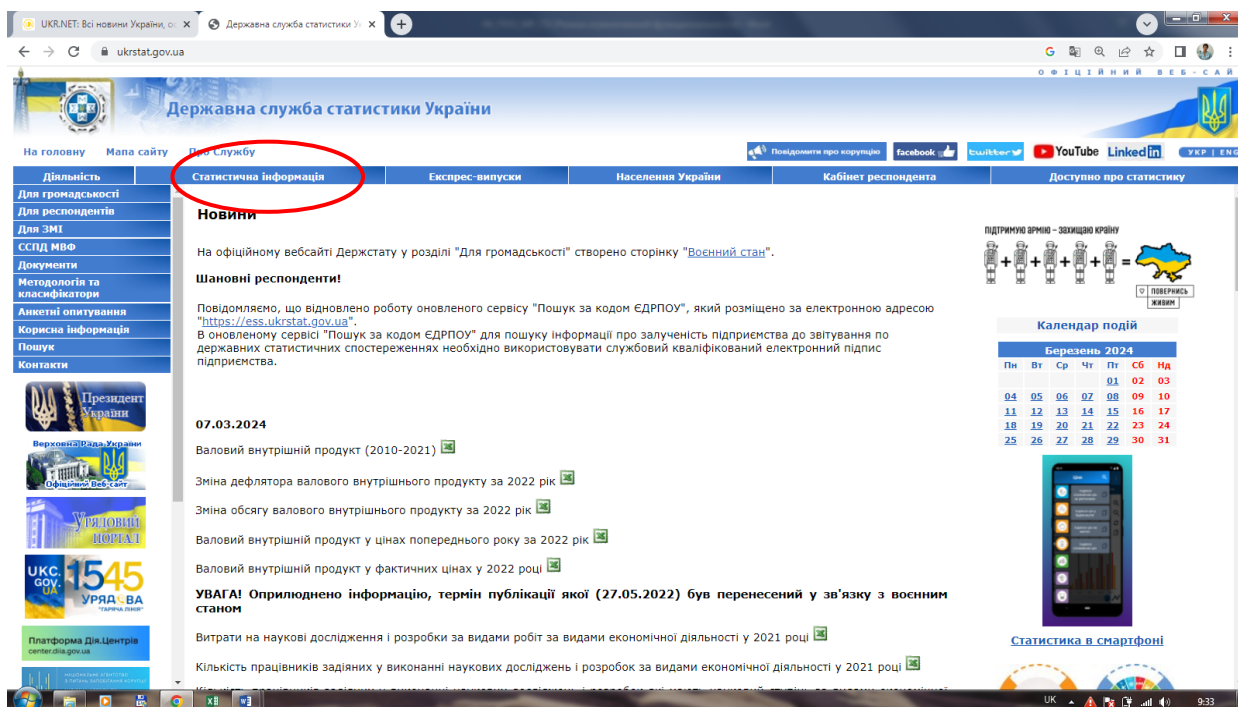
UKR.NET: Всі новини України, о
Державна служба статистики Ук
ukrstat.gov.ua
О Ф І Ц І Й Н И Й В Е Б - С А Й
Державна служба статистики України
На головну Мапа сайту Про Службу
Повідомити про корупцію facebook twitter YouTube LinkedIn УКР | ENG
Діяльність Статистична інформація Експрес-випуски Населення України Кабінет респондента Доступно про статистику
Для громадськості
Для респондентів
Для ЗМІ
ССПД МВФ
Документи
Методологія та класифікатори
Анкетні опитування
Корисна інформація
Пошук
Контакти
Президент України
Верховна Рада України Офіційний Веб-сайт
Урядовий портал
UKC. GOV. UA 1545 УРЯДОВА "ГАРЯЧА ЛІНІЯ"
Платформа Дія.Центрів center.diia.gov.ua

Новини

На офіційному вебсайті Держстату у розділі "Для громадськості" створено сторінку "Воєнний стан".

Шановні респонденти!

Повідомляємо, що відновлено роботу оновленого сервісу "Пошук за кодом ЄДРПОУ", який розміщено за електронною адресою "https://ess.ukrstat.gov.ua".
В оновленому сервісі "Пошук за кодом ЄДРПОУ" для пошуку інформації про залученість підприємства до звітування по державних статистичних спостереженнях необхідно використовувати службовий кваліфікований електронний підпис підприємства.

07.03.2024

Валовий внутрішній продукт (2010-2021)

Зміна дефлятора валового внутрішнього продукту за 2022 рік

Зміна обсягу валового внутрішнього продукту за 2022 рік

Валовий внутрішній продукт у цінах попереднього року за 2022 рік

Валовий внутрішній продукт у фактичних цінах у 2022 році

УВАГА! Оприлюднено інформацію, термін публікації якої (27.05.2022) був перенесений у зв'язку з воєнним станом

Витрати на наукові дослідження і розробки за видами робіт за видами економічної діяльності у 2021 році

Кількість працівників задіяних у виконанні наукових досліджень і розробок за видами економічної діяльності у 2021 році

ПІДТРИМУЮ АРМІЮ – ЗАХИЩАЮ КРАЇНУ
ПОВЕРНИСЬ ЖИВИМ

Календар подій
Березень 2024
| Пн | Вт | Ср | Чт | Пт | Сб | Нд |
|---|---|---|---|---|---|---|
| | | | | 01 | 02 | 03 |
| 04 | 05 | 06 | 07 | 08 | 09 | 10 |
| 11 | 12 | 13 | 14 | 15 | 16 | 17 |
| 18 | 19 | 20 | 21 | 22 | 23 | 24 |
| 25 | 26 | 27 | 28 | 29 | 30 | 31 |

Статистика в смартфоні

UK 9:33